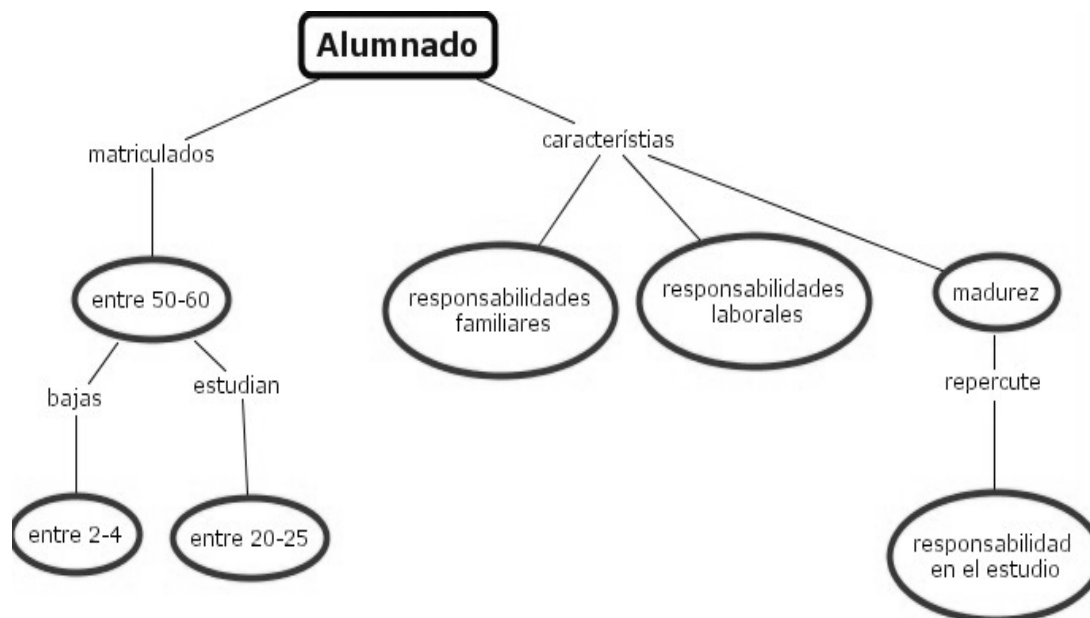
Alumnado

matriculados

caracteristias

entre 50-60

responsabilidades familiares

responsabilidades laborales

madurez

bajas

estudian

repercute

entre 2-4

entre 20-25

responsabilidad en el estudio